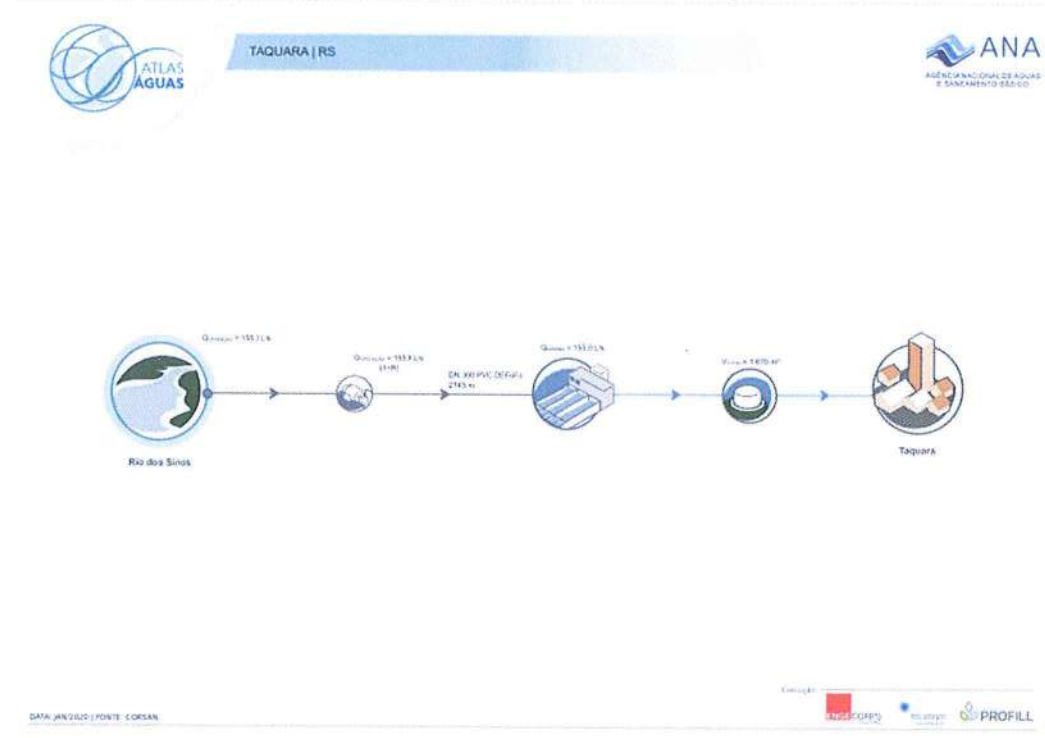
ATLAS ÁGUAS

TAQUARA | RS

ANA
AGÊNCIA NACIONAL DE ÁGUAS E SANEAMENTO BÁSICO

$Q_{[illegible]} = 155,7$ L/s

$Q_{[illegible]} = 155,8$ L/s (1+R)

DN 300 PVC DEFoFo 2745 m

$Q_{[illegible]} = 155,0$ L/s

$V_{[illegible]} = 1.670$ m³

Rio dos Sinos

Taquara

DATA: JAN/2020 | FONTE: CORSAN

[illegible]

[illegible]CORPS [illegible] PROFILL